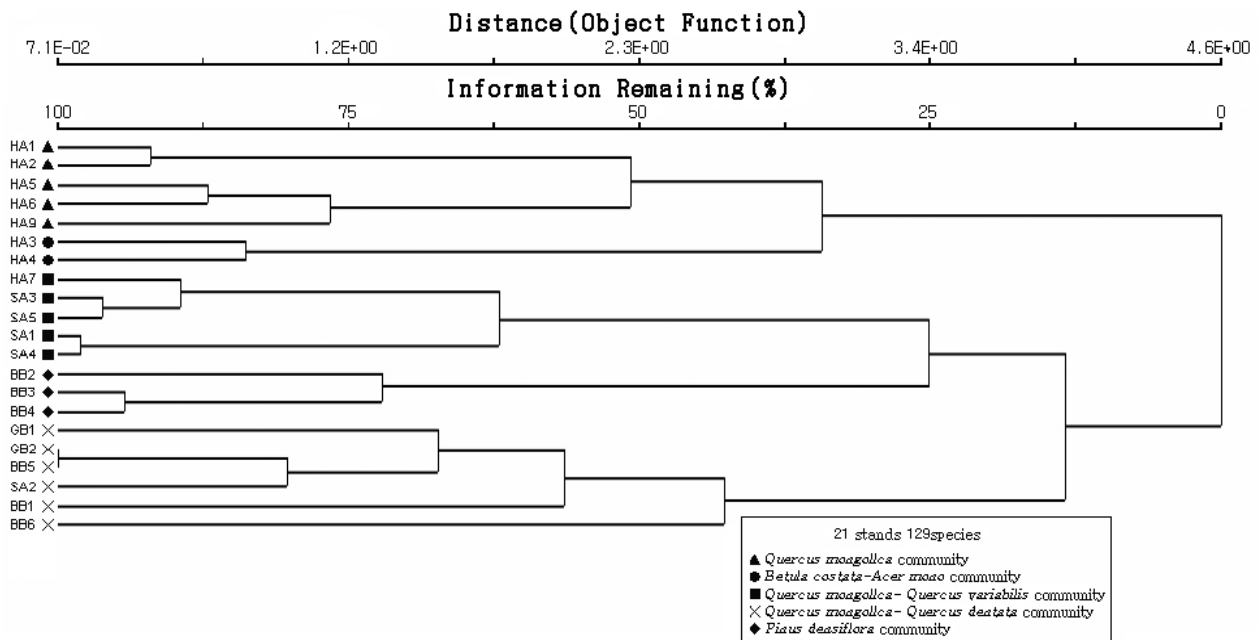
Distance(Object Function)

7.1E-02 1.2E+00 2.3E+00 3.4E+00 4.6E+00

Information Remaining(%)

100 75 50 25 0

HA1 ▲
HA2 ▲
HA5 ▲
HA6 ▲
HA9 ▲
HA3 ●
HA4 ●
HA7 ■
SA3 ■
SA5 ■
SA1 ■
SA4 ■
BB2 ◆
BB3 ◆
BB4 ◆
GB1 ×
GB2 ×
BB5 ×
SA2 ×
BB1 ×
BB6 ×

21 stands 129species

▲ *Quercus moagollca* community
● *Betula costata-Acer moao* community
■ *Quercus moagollca- Quercus variabilis* community
× *Quercus moagollca- Quercus deatata* community
◆ *Piaus deasiflora* community